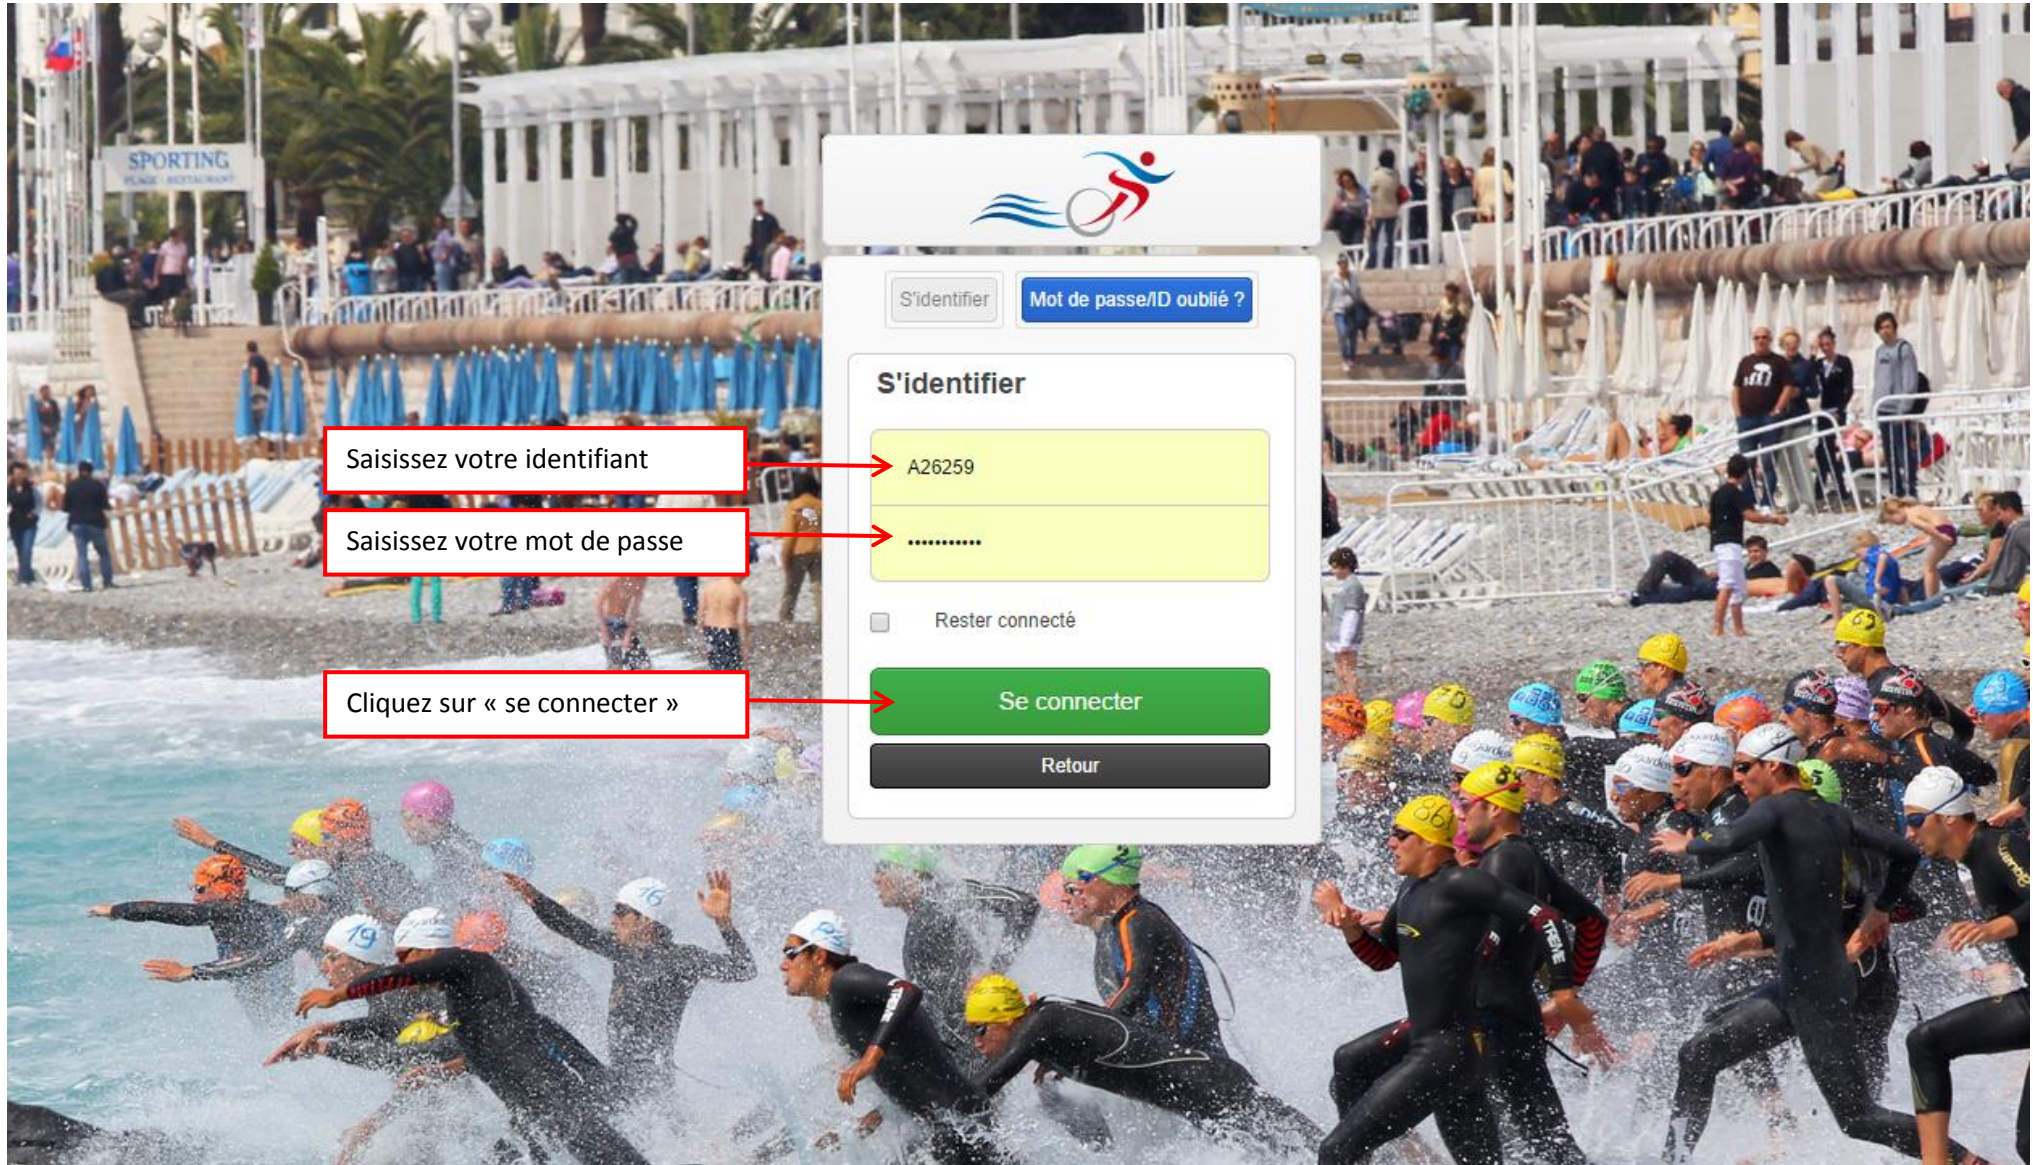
SPORTING

S'identifier

Mot de passe/ID oublié ?

S'identifier

Saisissez votre identifiant

A26259

Saisissez votre mot de passe

•••••••••••

Rester connecté

Cliquez sur « se connecter »

Se connecter

Retour